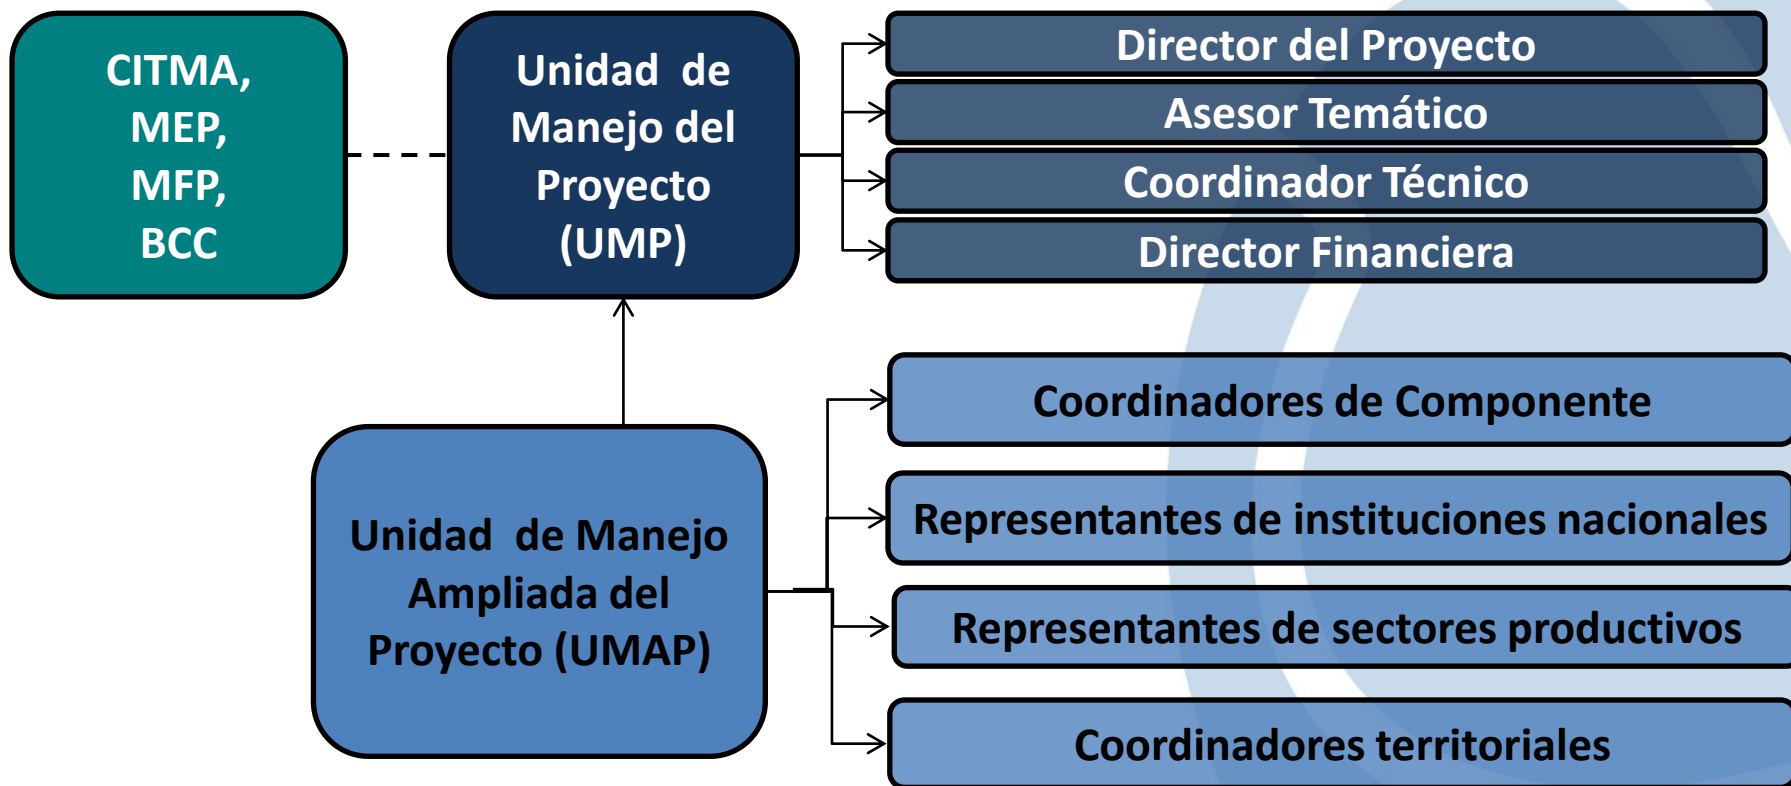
CITMA, MEP, MFP, BCC

Unidad de Manejo del Proyecto (UMP)

Director del Proyecto

Asesor Temático

Coordinador Técnico

Director Financiera

Unidad de Manejo Ampliada del Proyecto (UMAP)

Coordinadores de Componente

Representantes de instituciones nacionales

Representantes de sectores productivos

Coordinadores territoriales